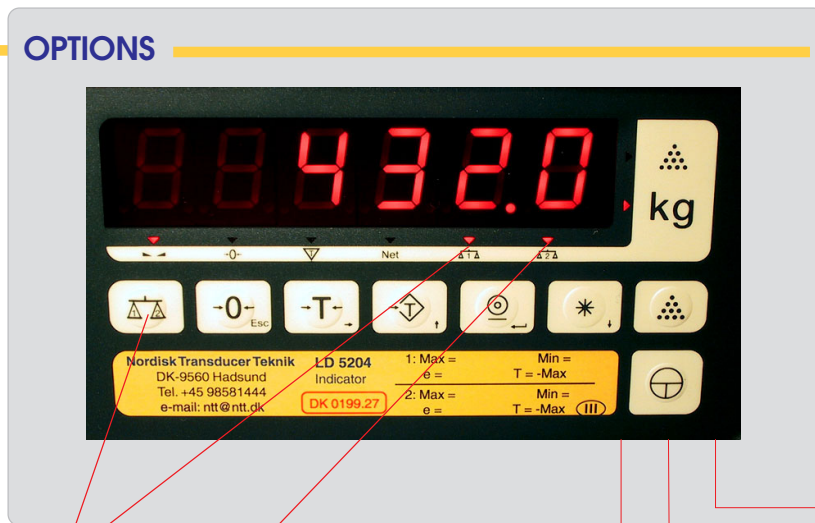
OPTIONS

432.0

kg

-0-

Net

-0-
Esc

-T-

Nordisk Transducer Teknik
DK-9560 Hadsund
Tel. +45 98581444
e-mail: ntt@ntt.dk

LD 5204
Indicator

DK 0199.27

1: Max =
e =

Min =
T = -Max

2: Max =
e =

Min =
T = -Max

III